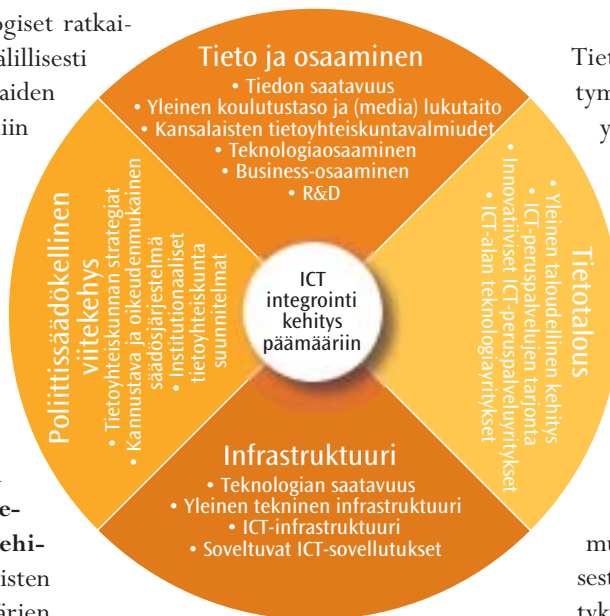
ogiset ratkaiälillisesti aiden iin

e-
ehi-
isten
ärien

Tieto ja osaaminen
• Tiedon saatavuus
• Yleinen koulutustaso ja (media) lukutaito
• Kansalaisten tietoyhteiskuntavalmiudet
• Teknologiaosaaminen
• Business-osaaminen
• R&D

Poliittissäädökellinen viitekehys
• Tietoyhteiskunnan strategiat
• Kannustava ja oikeudenmukainen säädösjärjestelmä
• Institutionaaliset tietoyhteiskunta suunnitelmat

ICT integrointi kehitys päämääriin

Tietotalous
• Yleinen taloudellinen kehitys
• ICT-peruspalvelujen tarjonta
• Innovatiiviset ICT-peruspalveluyritykset
• ICT-alan teknologiayritykset

Infrastruktuuri
• Teknologian saatavuus
• Yleinen tekninen infrastruktuuri
• ICT-infrastruktuuri
• Soveltuvat ICT-sovellutukset

Tiet
tym
y

mu
sest
tyk